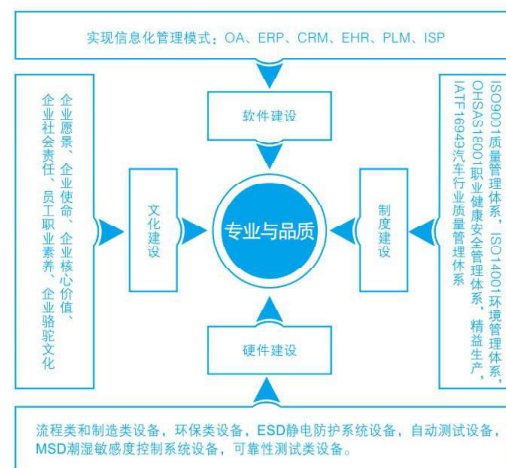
实现信息化管理模式：OA、ERP、CRM、EHR、PLM、ISP

企业愿景、企业使命、企业核心价值、企业社会责任、员工职业素养、企业骆驼文化

文化建设

软件建设

专业与品质

制度建设

ISO9001质量管理体系，ISO14001环境管理体系，OHSAS18001职业健康安全管理体系，精益生产，IATF16949汽车行业质量管理体系

硬件建设

流程类和制造类设备，环保类设备，ESD静电防护系统设备，自动测试设备，MSD潮湿敏感度控制系统设备，可靠性测试类设备。